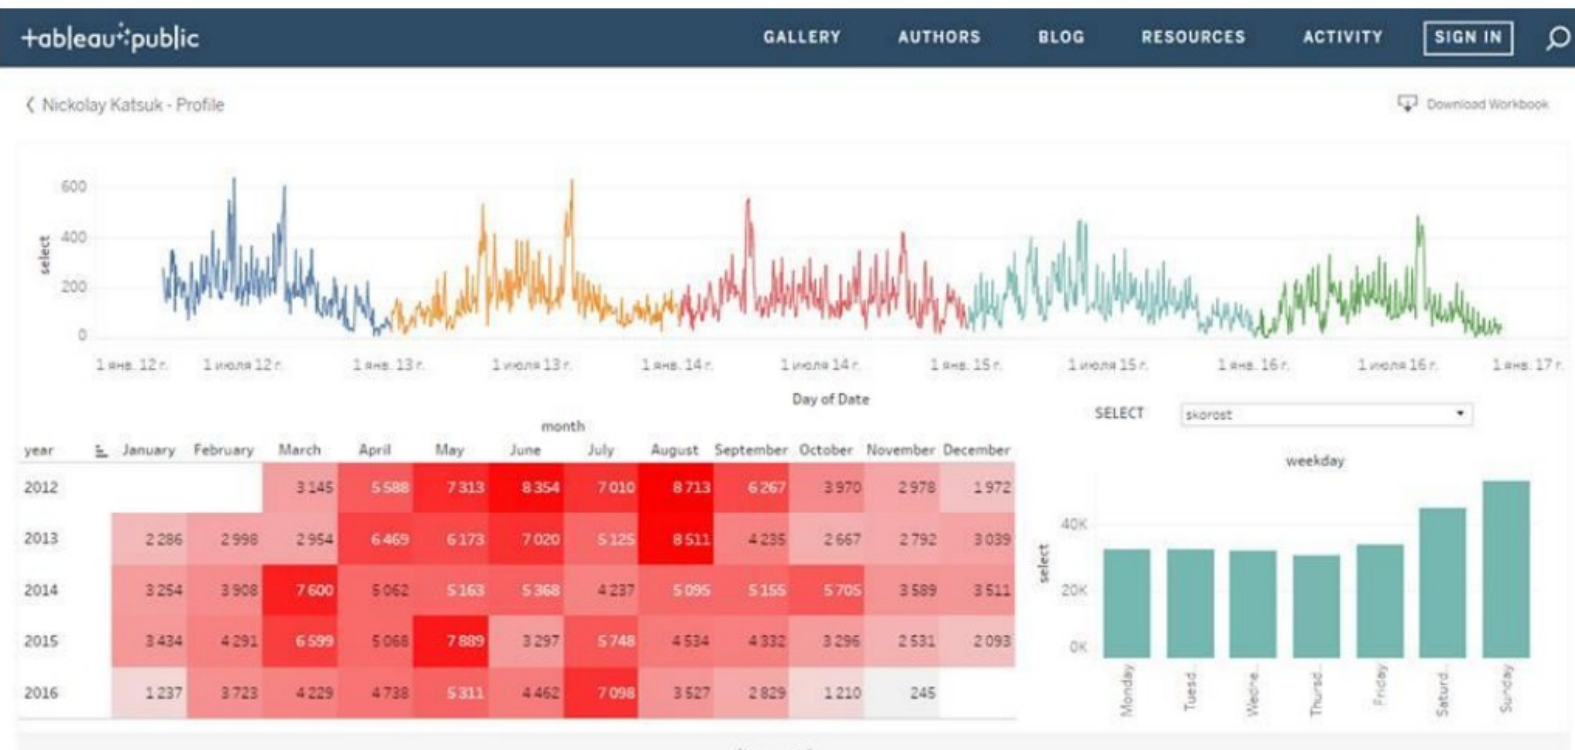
+ableau+public

GALLERY AUTHORS BLOG RESOURCES ACTIVITY SIGN IN

Nickolay Katsuk - Profile

Download Workbook

600
400
200
0
select

1 янв. 12 г. 1 июля 12 г. 1 янв. 13 г. 1 июля 13 г. 1 янв. 14 г. 1 июля 14 г. 1 янв. 15 г. 1 июля 15 г. 1 янв. 16 г. 1 июля 16 г. 1 янв. 17 г.

Day of Date

month

| year | January | February | March | April | May | June | July | August | September | October | November | December |
|---|---|---|---|---|---|---|---|---|---|---|---|---|
| 2012 | | | 3 145 | 5 588 | 7 313 | 8 354 | 7 010 | 8 713 | 6 267 | 3 970 | 2 978 | 1 972 |
| 2013 | 2 286 | 2 998 | 2 954 | 6 469 | 6 173 | 7 020 | 5 125 | 8 511 | 4 235 | 2 667 | 2 792 | 3 039 |
| 2014 | 3 254 | 3 908 | 7 600 | 5 062 | 5 163 | 5 368 | 4 237 | 5 095 | 5 155 | 5 705 | 3 589 | 3 511 |
| 2015 | 3 434 | 4 291 | 6 599 | 5 068 | 7 889 | 3 297 | 5 748 | 4 534 | 4 332 | 3 296 | 2 531 | 2 093 |
| 2016 | 1 237 | 3 723 | 4 229 | 4 738 | 5 311 | 4 462 | 7 098 | 3 527 | 2 829 | 1 210 | 245 | |

SELECT skorost

weekday

40K
20K
0K
select

Monday Tuesd.. Wedne.. Thursd.. Friday Saturd.. Sunday